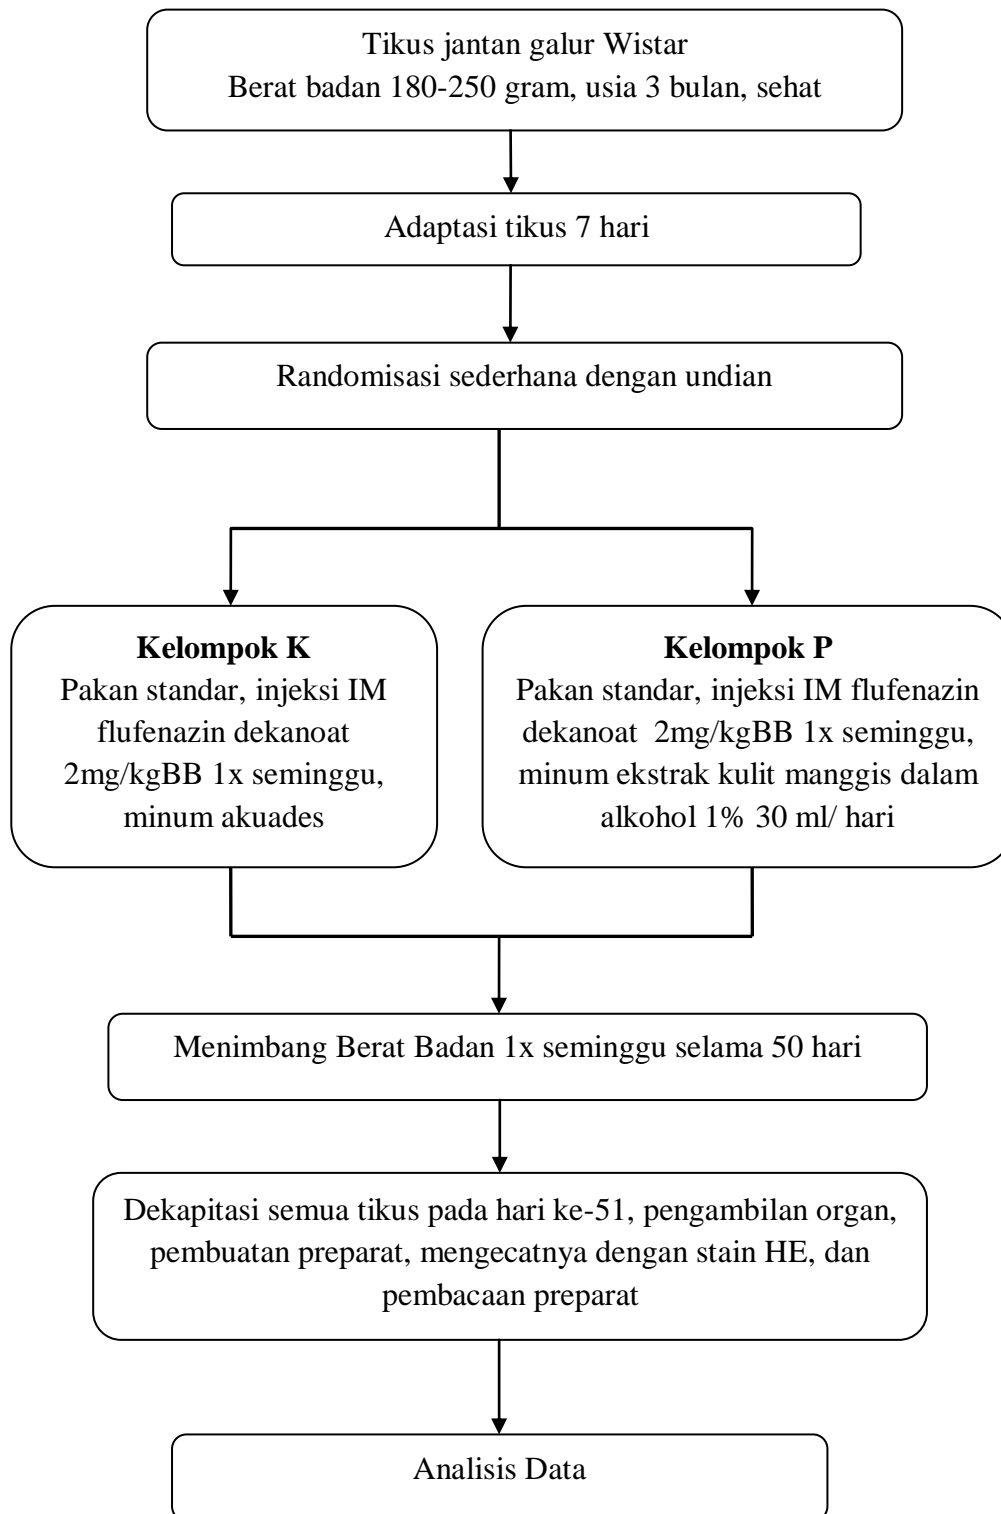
Tikus jantan galur Wistar
Berat badan 180-250 gram, usia 3 bulan, sehat

Adaptasi tikus 7 hari

Randomisasi sederhana dengan undian

**Kelompok K**
Pakan standar, injeksi IM flufenazin dekanoat 2mg/kgBB 1x seminggu, minum akuades

**Kelompok P**
Pakan standar, injeksi IM flufenazin dekanoat 2mg/kgBB 1x seminggu, minum ekstrak kulit manggis dalam alkohol 1% 30 ml/ hari

Menimbang Berat Badan 1x seminggu selama 50 hari

Dekapitasi semua tikus pada hari ke-51, pengambilan organ, pembuatan preparat, mengecatnya dengan stain HE, dan pembacaan preparat

Analisis Data